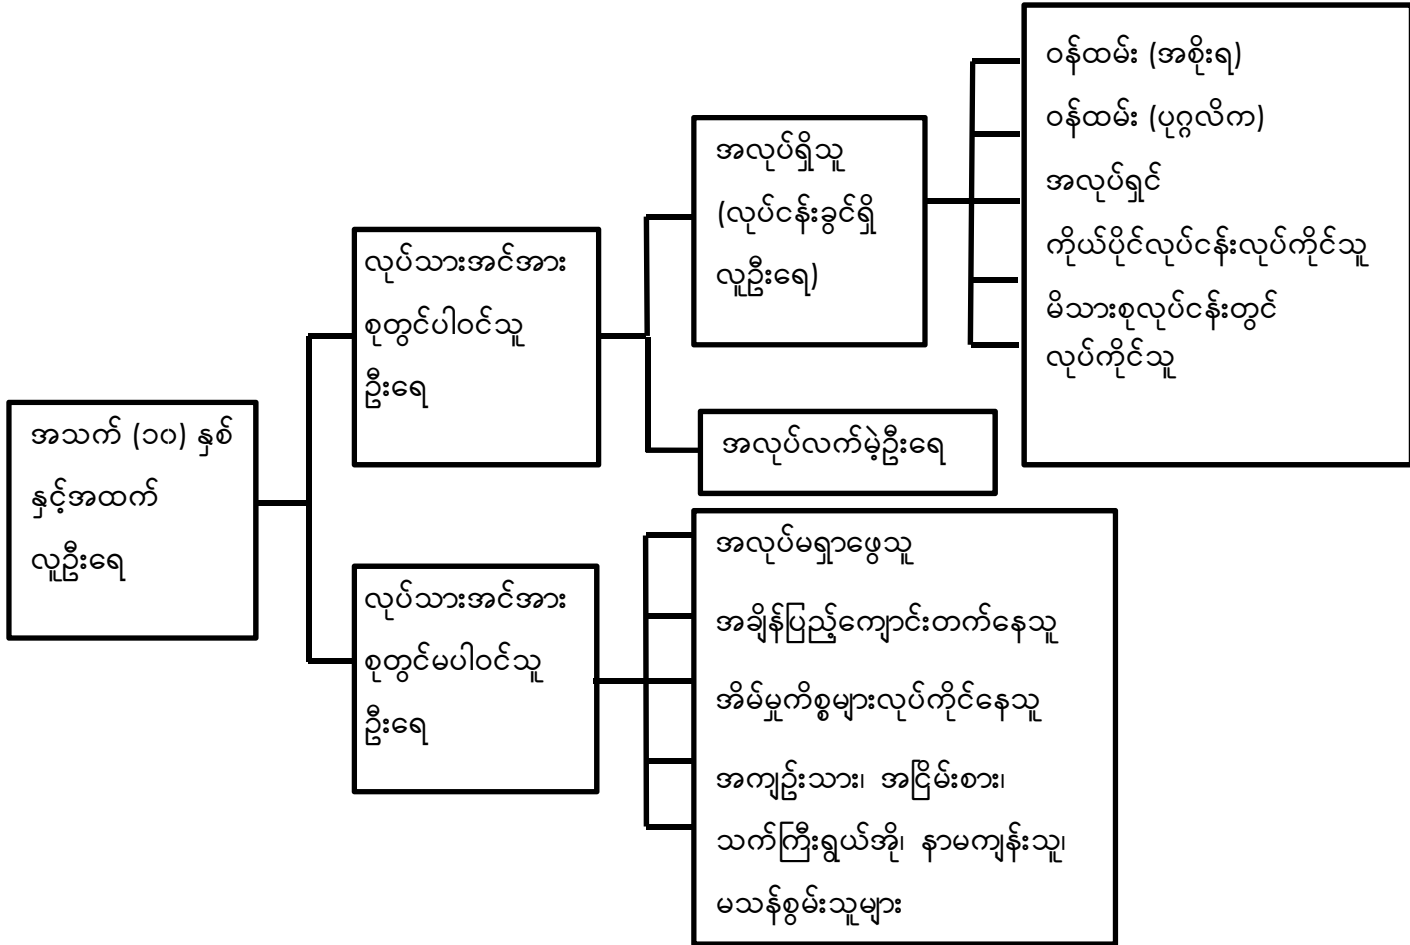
အသက် (၁၀) နှစ်နှင့်အထက် လူဦးရေ

လုပ်သားအင်အားစုတွင်ပါဝင်သူ ဦးရေ

အလုပ်ရှိသူ (လုပ်ငန်းခွင်ရှိ လူဦးရေ)

ဝန်ထမ်း (အစိုးရ)
ဝန်ထမ်း (ပုဂ္ဂလိက)
အလုပ်ရှင်
ကိုယ်ပိုင်လုပ်ငန်းလုပ်ကိုင်သူ
မိသားစုလုပ်ငန်းတွင် လုပ်ကိုင်သူ

အလုပ်လက်မဲ့ဦးရေ

လုပ်သားအင်အားစုတွင်မပါဝင်သူ ဦးရေ

အလုပ်မရှာဖွေသူ
အချိန်ပြည့်ကျောင်းတက်နေသူ
အိမ်မှုကိစ္စများလုပ်ကိုင်နေသူ
အကျဉ်းသား၊ အငြိမ်းစား၊ သက်ကြီးရွယ်အို၊ နာမကျန်းသူ၊ မသန်စွမ်းသူများ